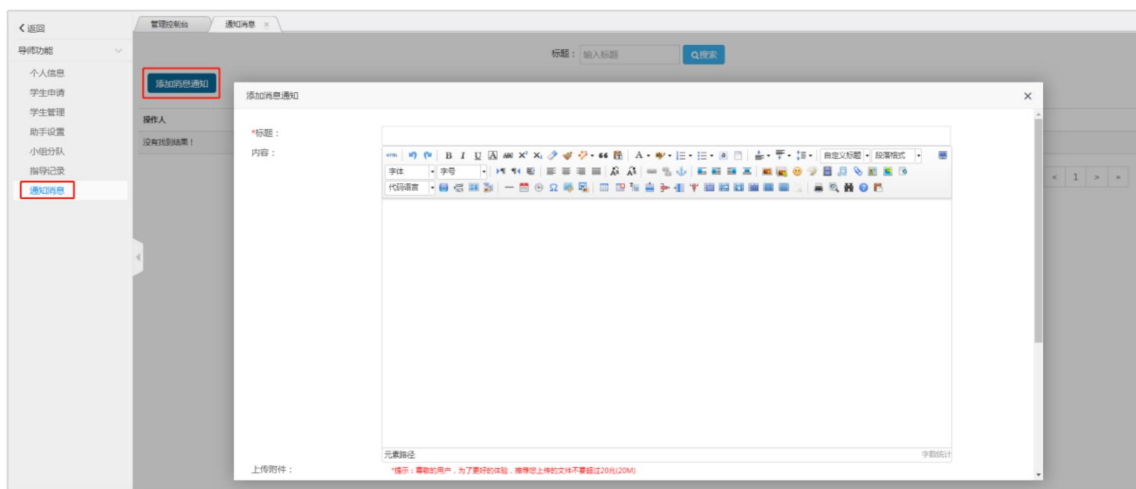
< 返回

导师功能

个人信息

学生申请

学生管理

助手设置

小组分队

指导记录

通知消息

管理控制台

通知消息 ×

标题： 输入标题

Q搜索

添加消息通知

操作人

没有找到结果！

« ‹ 1 › »

添加消息通知

×

*标题：

内容：

B I U X² X₂ A

自定义标题

段落格式

字体

字号

代码语言

元素路径

字数统计

上传附件：

*提示：尊敬的用户，为了更好的体验，推荐您上传的文件不要超过20兆(20M)